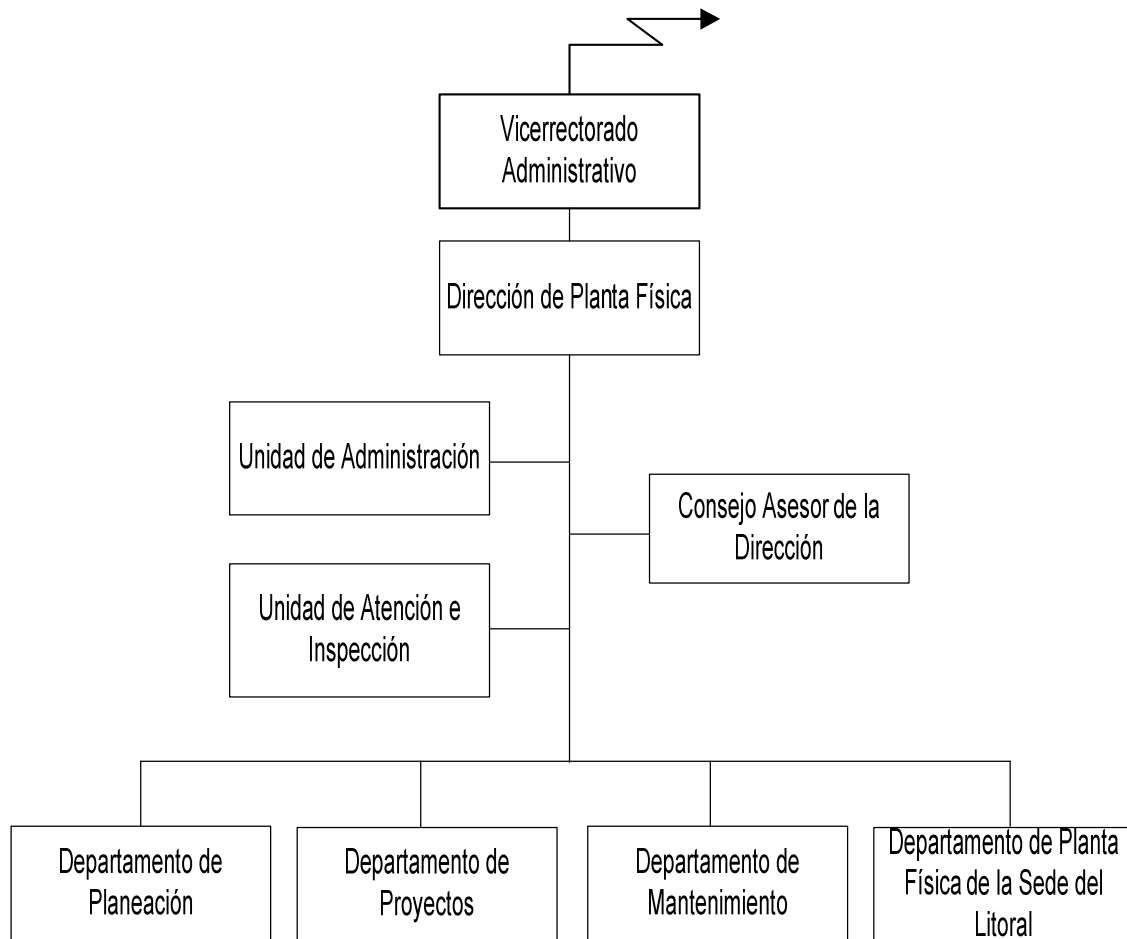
Vicerrectorado Administrativo

Dirección de Planta Física

Unidad de Administración

Consejo Asesor de la Dirección

Unidad de Atención e Inspección

Departamento de Planeación

Departamento de Proyectos

Departamento de Mantenimiento

Departamento de Planta Física de la Sede del Litoral